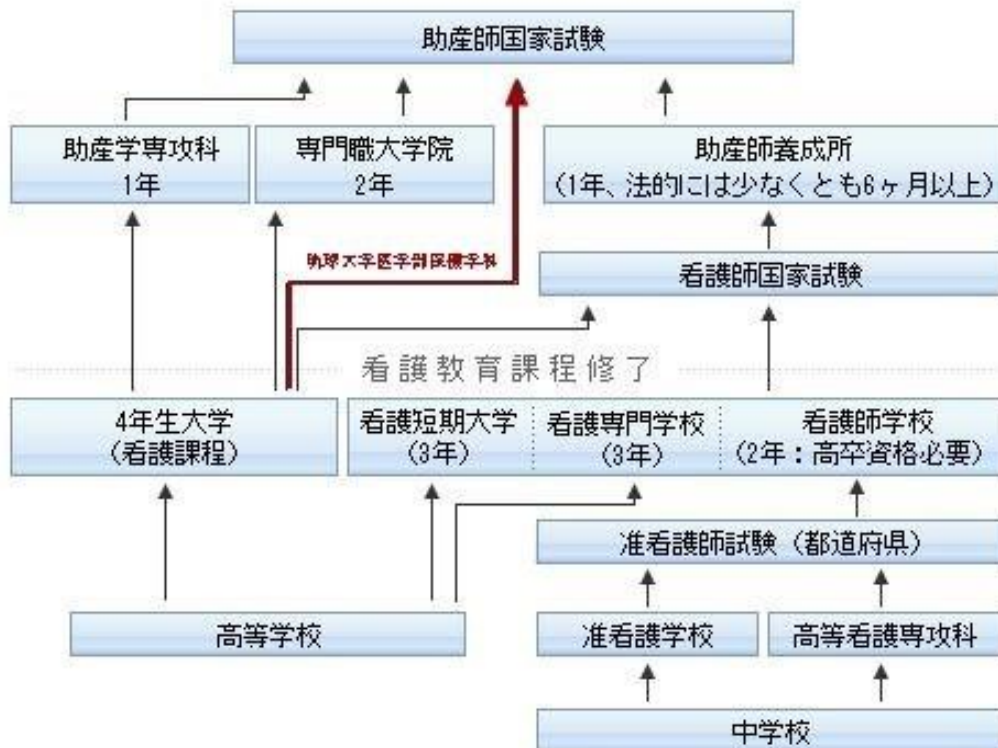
助産師国家試験

助産学専攻科
1年

専門職大学院
2年

助産師養成所
(1年、法的には少なくとも6ヶ月以上)

助産大学医学部保健学科

看護師国家試験

看護教育課程修了

4年生大学
(看護課程)

看護短期大学
(3年)

看護専門学校
(3年)

看護師学校
(2年：高卒資格必要)

准看護師試験（都道府県）

高等学校

准看護学校

高等看護専攻科

中学校